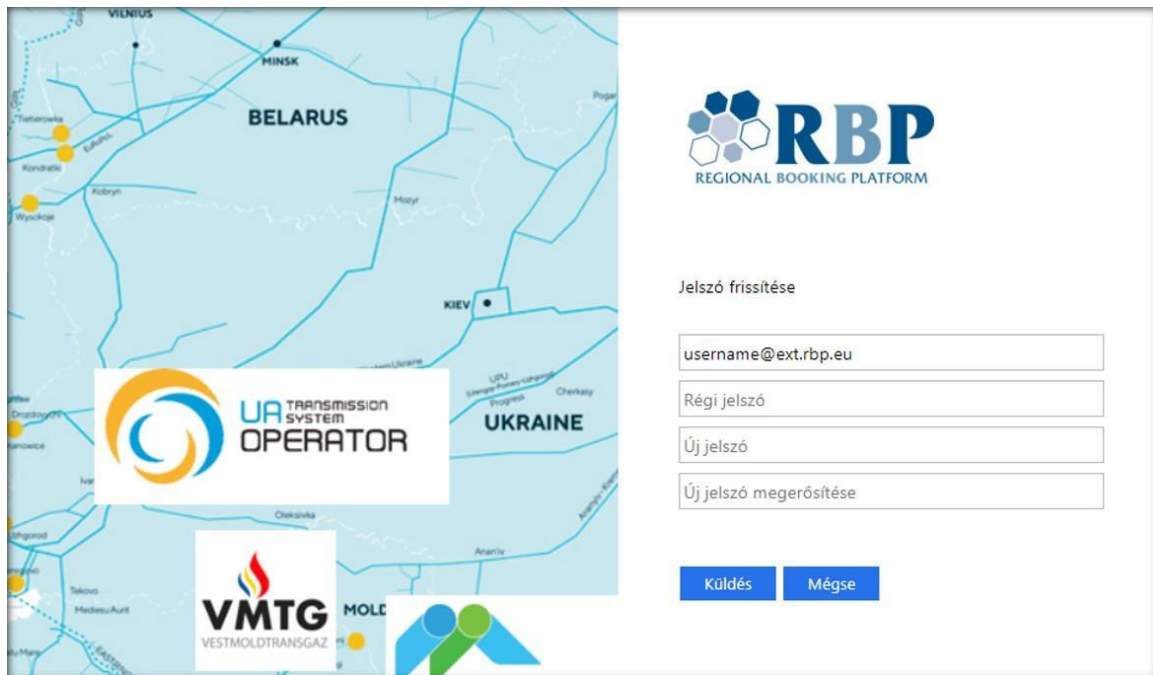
VILNIUS

MINSK

BELARUS

Tietierowka

Kondratki

Wysokoje

Kobryn

Mozyr

Pogar

KIEV

UPU

Cherkasy

UKRAINE

Drozdowicze

Oleksiivka

Anan'iv

Tekovo

Mediesu Aurit

MOLD

UA TRANSMISSION SYSTEM OPERATOR

VMTG
VESTMOLDTRANSGAZ

RBP
REGIONAL BOOKING PLATFORM

Jelszó frissítése

username@ext.rbp.eu

Régi jelszó

Új jelszó

Új jelszó megerősítése

Küldés

Mégse